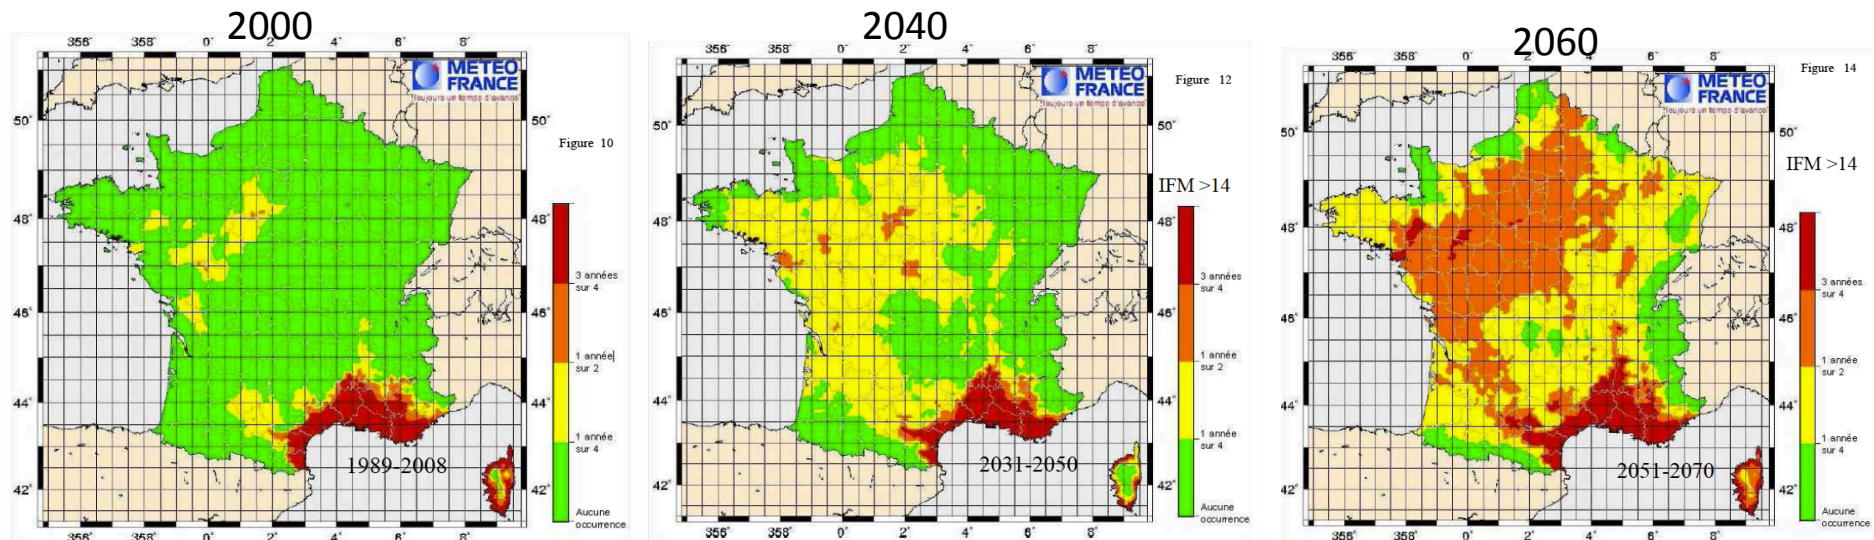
2000

356° 358° 0° 2° 4° 6° 8°

METEO FRANCE
Toujours un temps d'avance

50° 50°

Figure 10

48° 48°

3 années sur 4

46° 46°

1 année sur 2

44° 44°

1 année sur 4

1989-2008

42° 42°

Aucune occurrence

356° 358° 0° 2° 4° 6° 8°

2040

356° 358° 0° 2° 4° 6° 8°

METEO FRANCE
Toujours un temps d'avance

Figure 12

50° 50°

IFM >14

48° 48°

3 années sur 4

46° 46°

1 année sur 2

44° 44°

1 année sur 4

2031-2050

42° 42°

Aucune occurrence

356° 358° 0° 2° 4° 6° 8°

2060

356° 358° 0° 2° 4° 6° 8°

Figure 14

METEO FRANCE
Toujours un temps d'avance

50° 50°

IFM >14

48° 48°

3 années sur 4

46° 46°

1 année sur 2

44° 44°

1 année sur 4

2051-2070

42° 42°

Aucune occurrence

356° 358° 0° 2° 4° 6° 8°